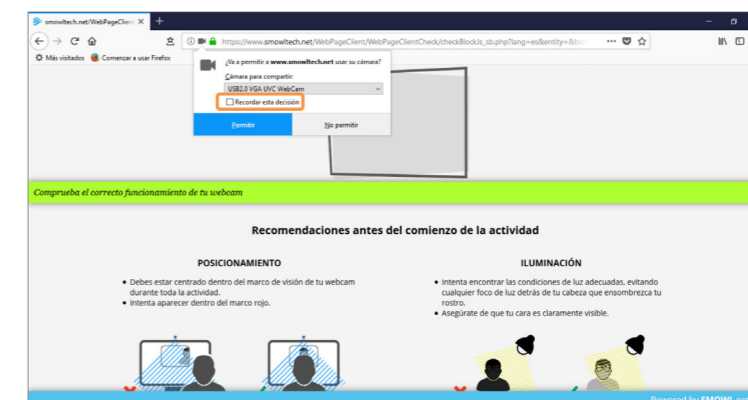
smowltech.net/WebPageClient ×

https://www.smowltech.net/WebPageClient/WebPageClientCheck/checkBlockIs_sb.php?lang=es&entity=&b

Más visitados Comenzar a usar Firefox

¿Ve a permitir a www.smowltech.net usar su cámara?

Cámara para compartir:

USB2.0 VGA UVC WebCam

Recordar esta decisión

Permitir

No permitir

Comprueba el correcto funcionamiento de tu webcam

Recomendaciones antes del comienzo de la actividad

POSICIONAMIENTO

• Debes estar centrado dentro del marco de visión de tu webcam durante toda la actividad.
• Intenta aparecer dentro del marco rojo.

ILUMINACIÓN

• Intenta encontrar las condiciones de luz adecuadas, evitando cualquier foco de luz detrás de tu cabeza que ensombrezca tu rostro.
• Asegúrate de que tu cara es claramente visible.

Powered by SMOWL